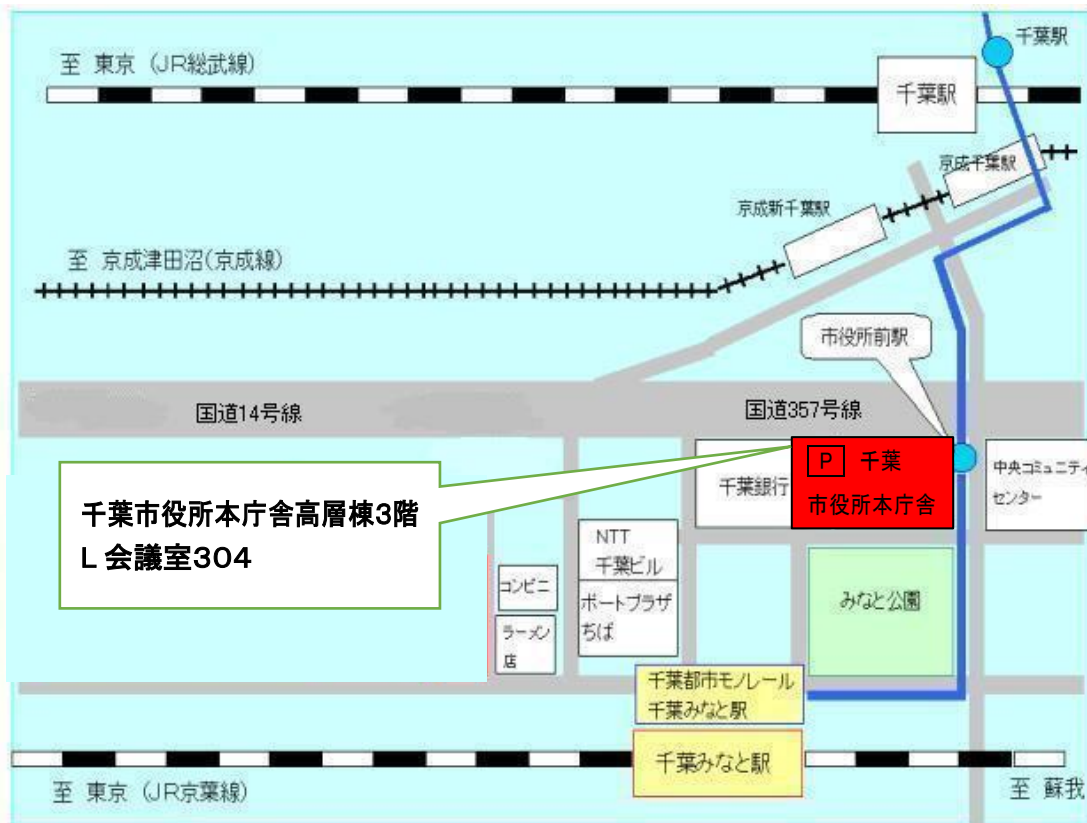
至 東京（JR総武線）

千葉駅

千葉駅

京成千葉駅

京成新千葉駅

至 京成津田沼(京成線)

市役所前駅

国道14号線

国道357号線

P 千葉 市役所本庁舎

中央コミュニティセンター

千葉銀行

千葉市役所本庁舎高層棟3階 L会議室304

NTT 千葉ビル

コンビニ

ポートプラザちば

みなと公園

ラーメン店

千葉都市モノレール 千葉みなと駅

千葉みなと駅

至 東京（JR京葉線）

至 蘇我